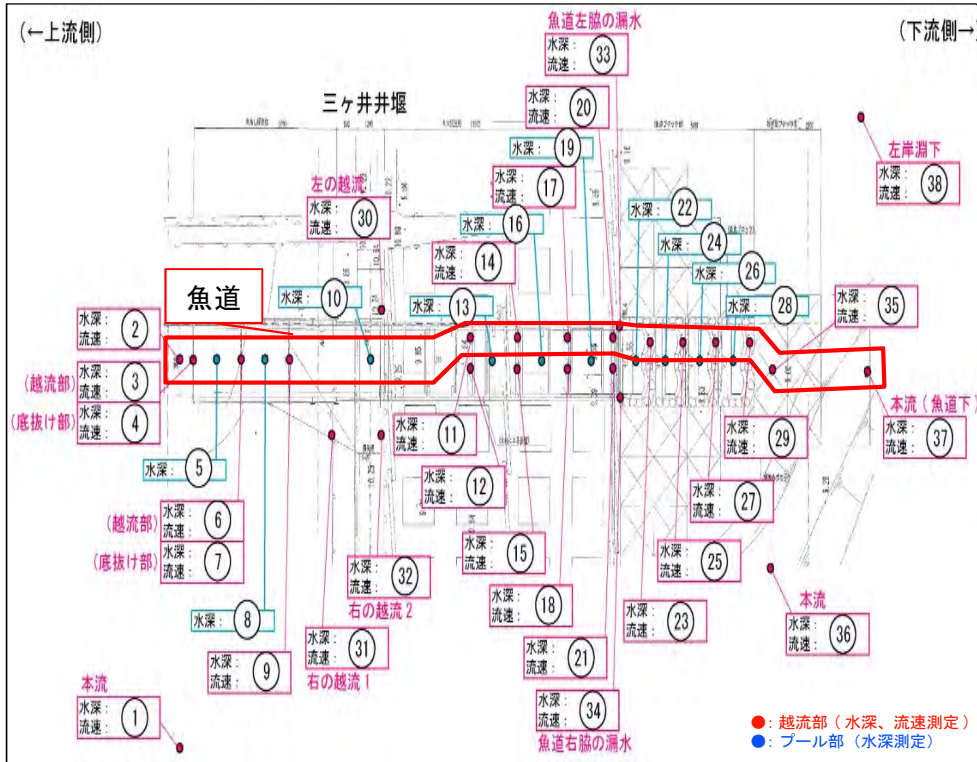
(←上流側)

(下流側→)

三ヶ井井堰

魚道左脇の漏水
水深：
流速：
33

水深：
流速：
20

水深：
19

水深：
流速：
17

左の越流
水深：
流速：
30

水深：
16

水深：
流速：
14

水深：
10

魚道

水深：
13

水深：
22

水深：
24

水深：
26

水深：
28

左岸淵下
水深：
流速：
38

水深：
流速：
35

水深：
流速：
2

(越流部)
水深：
流速：
3

(底抜け部)
水深：
流速：
4

水深：
5

水深：
流速：
11

水深：
流速：
12

本流（魚道下）
水深：
流速：
37

水深：
流速：
29

水深：
流速：
27

(越流部)
水深：
流速：
6

(底抜け部)
水深：
流速：
7

水深：
流速：
15

水深：
流速：
25

水深：
流速：
32
右の越流 2

水深：
流速：
18

水深：
流速：
23

本流
水深：
流速：
36

水深：
8

水深：
流速：
31
右の越流 1

水深：
流速：
21

水深：
流速：
9

本流
水深：
流速：
1

水深：
流速：
34
魚道右脇の漏水

●：越流部（水深、流速測定）
●：プール部（水深測定）